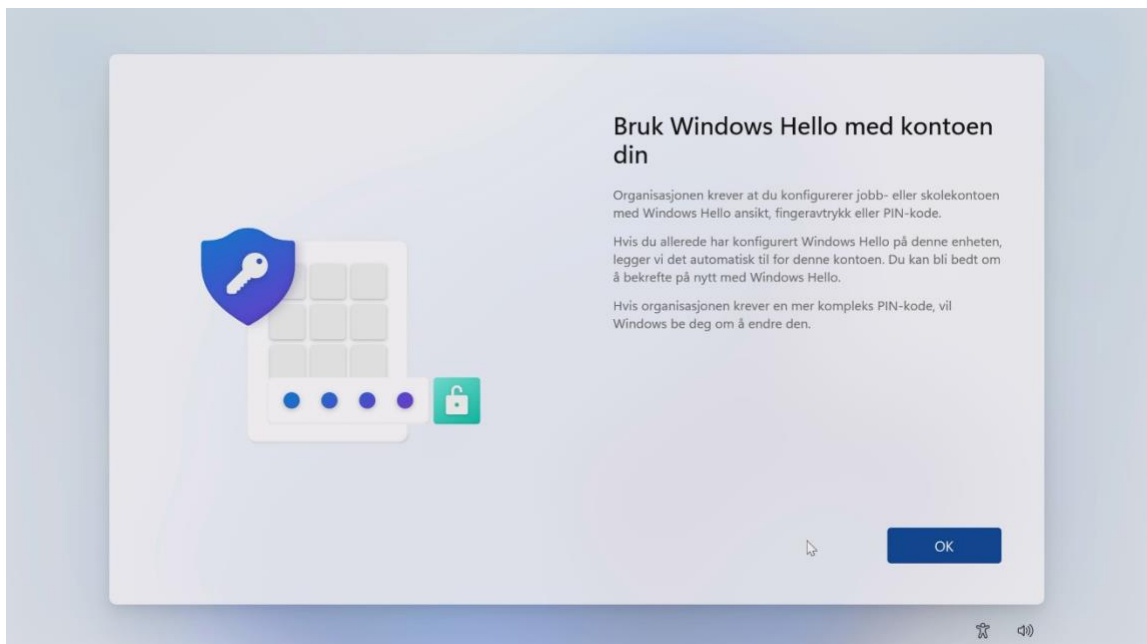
Bruk Windows Hello med kontoen din

Organisasjonen krever at du konfigurerer jobb- eller skolekontoen med Windows Hello ansikt, fingeravtrykk eller PIN-kode.

Hvis du allerede har konfigurert Windows Hello på denne enheten, legger vi det automatisk til for denne kontoen. Du kan bli bedt om å bekrefte på nytt med Windows Hello.

Hvis organisasjonen krever en mer kompleks PIN-kode, vil Windows be deg om å endre den.

OK